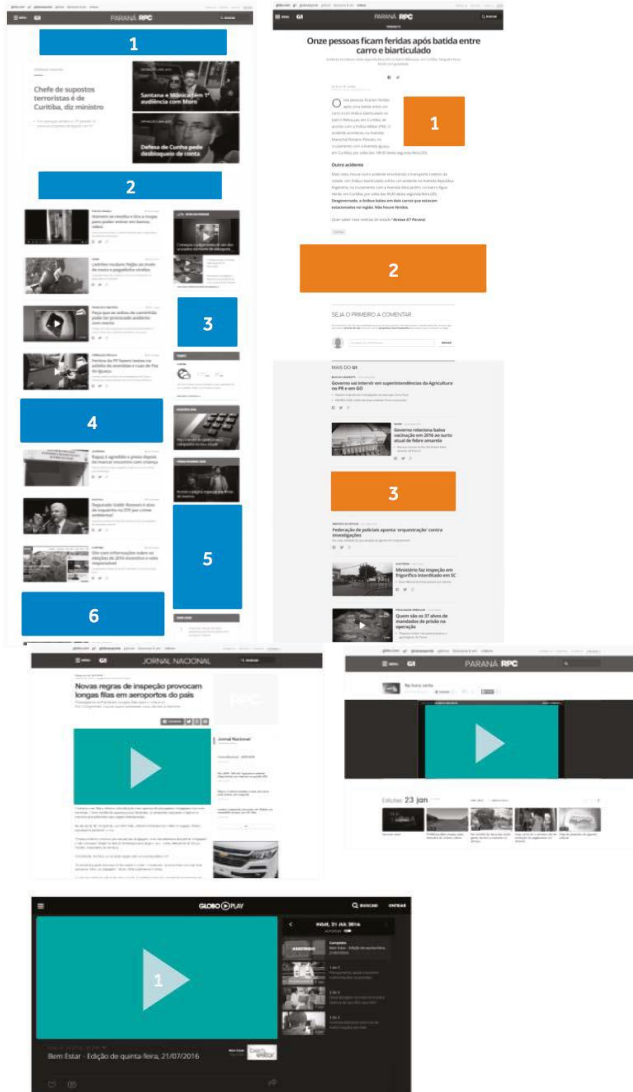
PARANÁ RPC

1

Chefe de supostos terroristas é de Curitiba, diz ministro

Santana e Mônica em 1ª audiência com Moro

Defesa de Cunha pede desbloqueio de conta

2

3

4

5

6

PARANÁ RPC

Onze pessoas ficam feridas após batida entre carro e biarticulado

1

Outro acidente

2

SEJA O PRIMEIRO A COMENTAR

MAIS DO G1

Governo vai intervir em superintendências da Agricultura no PR e em GO

Governo relaciona baixa vacinação em 2016 ao surto atual de febre amarela

3

Federação de policiais aponta 'esquartejação' contra investigações

Ministério faz inspeção em frigorífico interditado em SC

Quem são os 37 alvos de mandados de prisão na operação

JORNAL NACIONAL

Novas regras de inspeção provocam longas filas em aeroportos do país

Jornal Nacional

PARANÁ RPC

Edições 23 jan

GLOBO PLAY

BUSCAR

ENTRAR

QUI, 21 JUL 2016

1

Bem Estar - Edição de quinta-feira, 21/07/2016